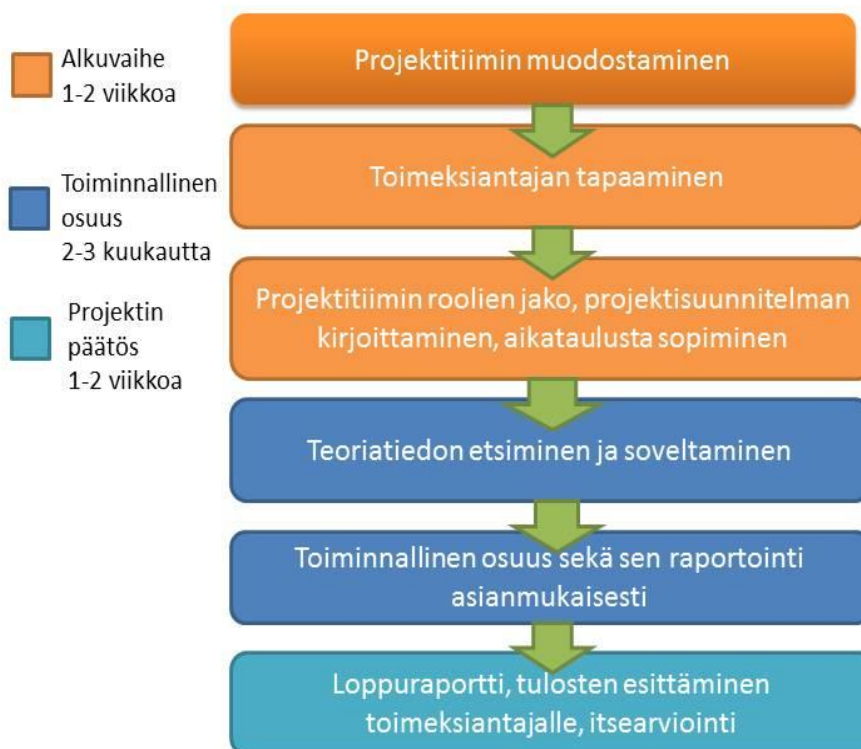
Alkuvaihe
1-2 viikkoa

Toiminnallinen osuus
2-3 kuukautta

Projektin päätös
1-2 viikkoa

Projektitiimin muodostaminen

Toimeksiantajan tapaaminen

Projektitiimin roolien jako, projektisuunnitelman kirjoittaminen, aikataulusta sopiminen

Teoriatiedon etsiminen ja soveltaminen

Toiminnallinen osuus sekä sen raportointi asianmukaisesti

Loppuraportti, tulosten esittäminen toimeksiantajalle, itsearviointi